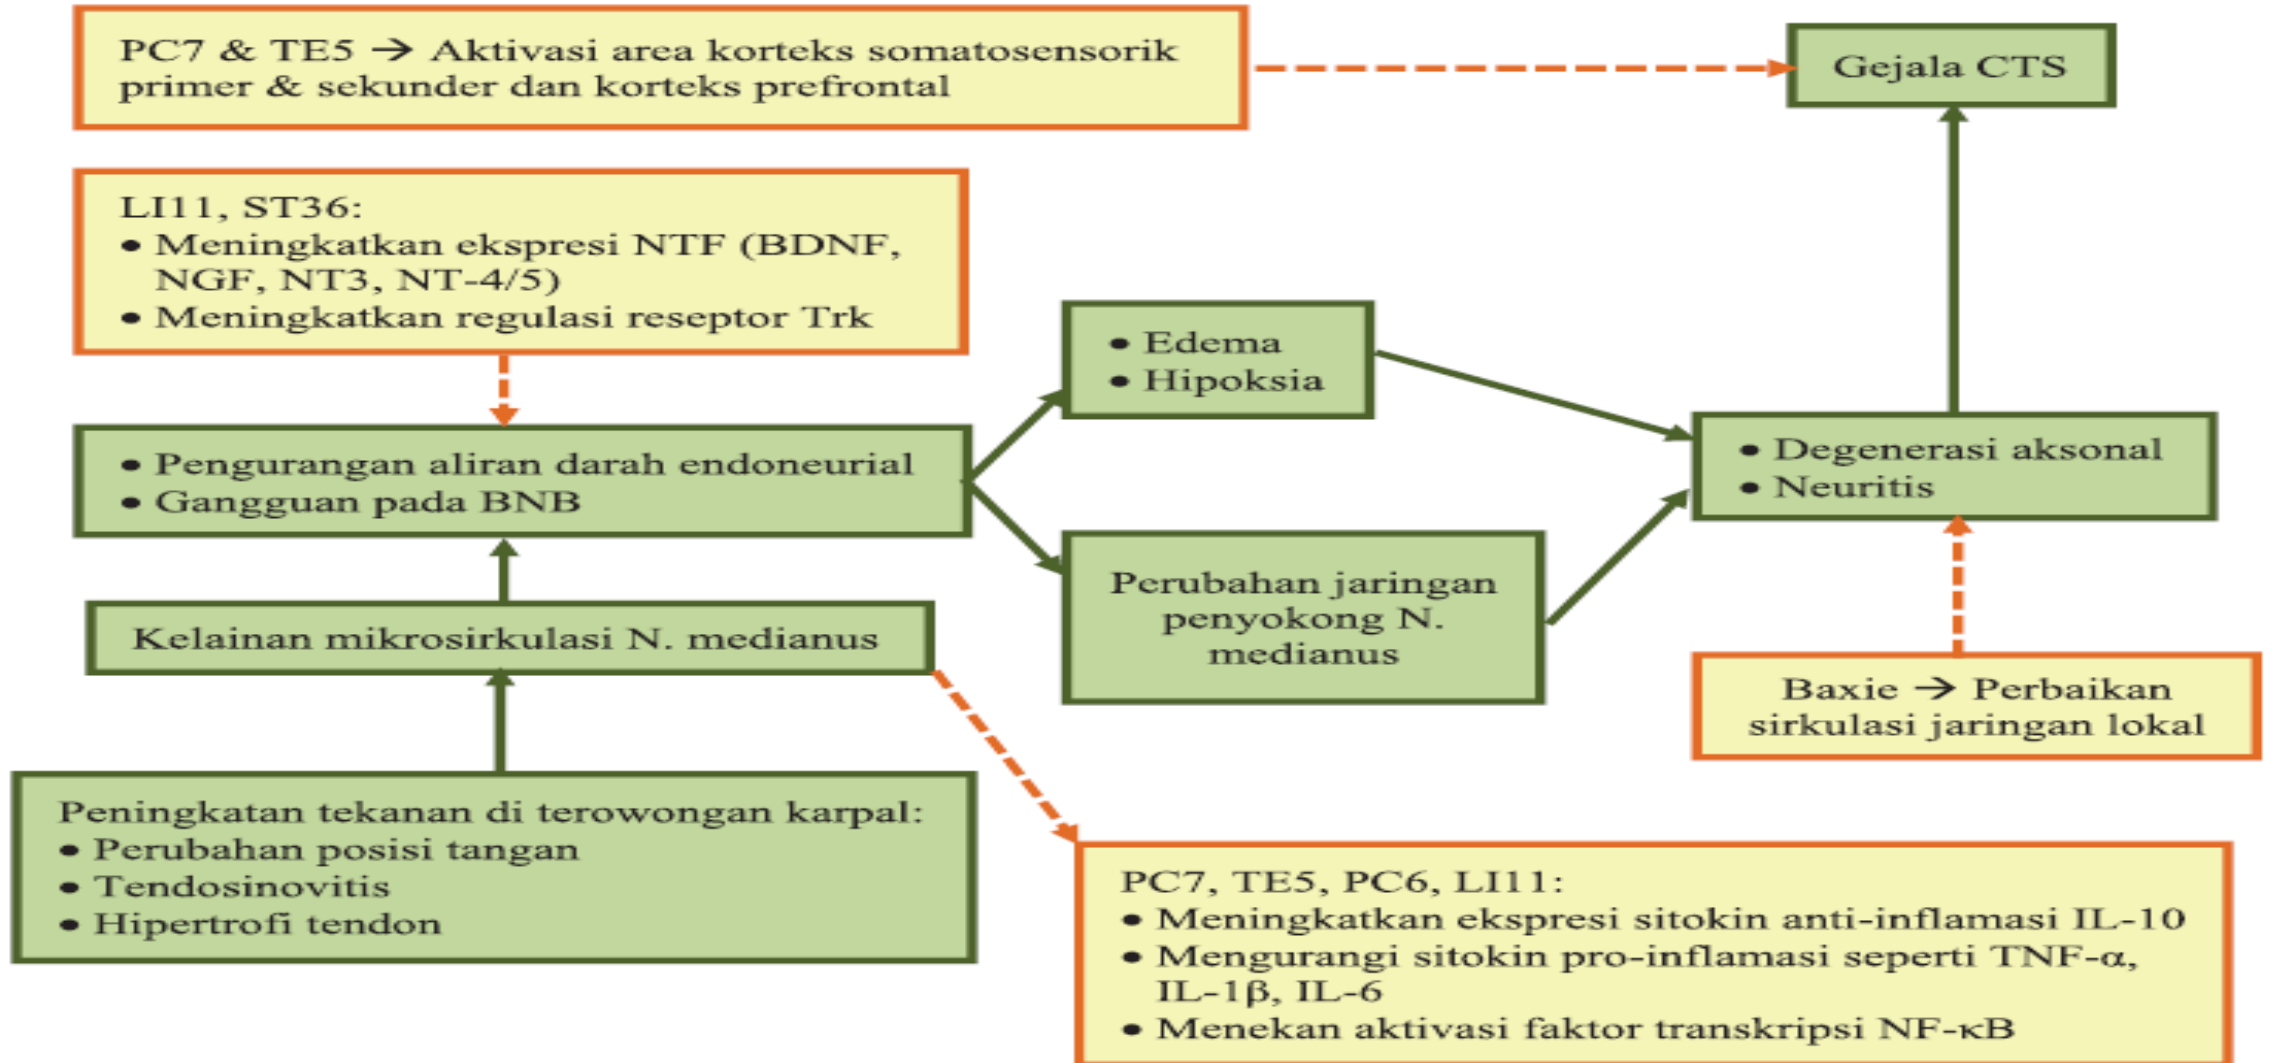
PC7 & TE5 → Aktivasi area korteks somatosensorik primer & sekunder dan korteks prefrontal

Gejala CTS

LI11, ST36:
• Meningkatkan ekspresi NTF (BDNF, NGF, NT3, NT-4/5)
• Meningkatkan regulasi reseptor Trk

• Edema
• Hipoksia

• Degenerasi aksonal
• Neuritis

• Pengurangan aliran darah endoneurial
• Gangguan pada BNB

Perubahan jaringan penyokong N. medianus

Kelainan mikrosirkulasi N. medianus

Baxie → Perbaikan sirkulasi jaringan lokal

Peningkatan tekanan di terowongan karpal:
• Perubahan posisi tangan
• Tendosinovitis
• Hipertrofi tendon

PC7, TE5, PC6, LI11:
• Meningkatkan ekspresi sitokin anti-inflamasi IL-10
• Mengurangi sitokin pro-inflamasi seperti TNF-α, IL-1β, IL-6
• Menekan aktivasi faktor transkripsi NF-κB